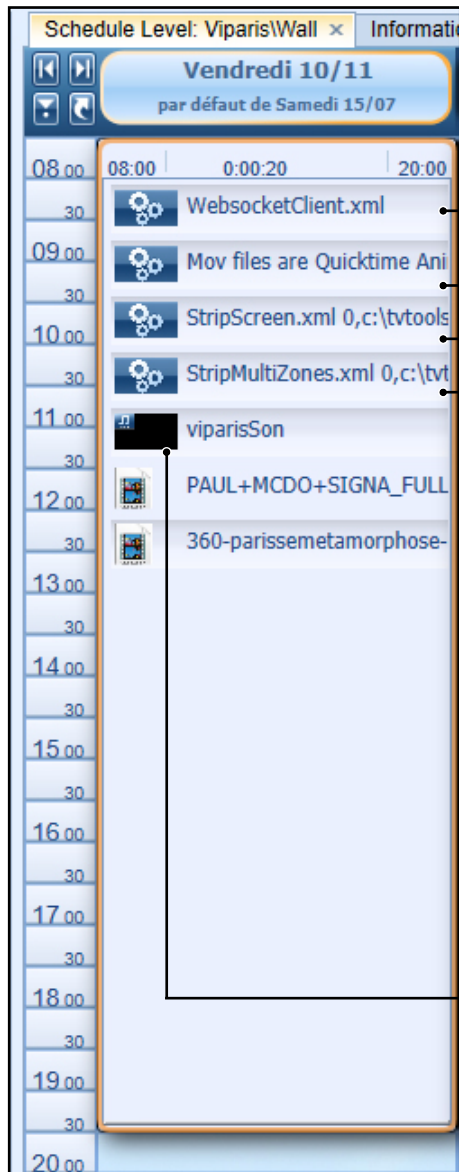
Schedule Level: Viparis\Wall × Informatio

Vendredi 10/11
par défaut de Samedi 15/07

08:00 0:00:20 20:00

08 00
30
09 00
30
10 00
30
11 00
30
12 00
30
13 00
30
14 00
30
15 00
30
16 00
30
17 00
30
18 00
30
19 00
30
20 00

WebsocketClient.xml
Mov files are Quicktime Ani
StripScreen.xml 0,c:\tvtools
StripMultiZones.xml 0,c:\tvt
viparisSon
PAUL+MCDO+SIGNA_FULL
360-parissemetamorphose-